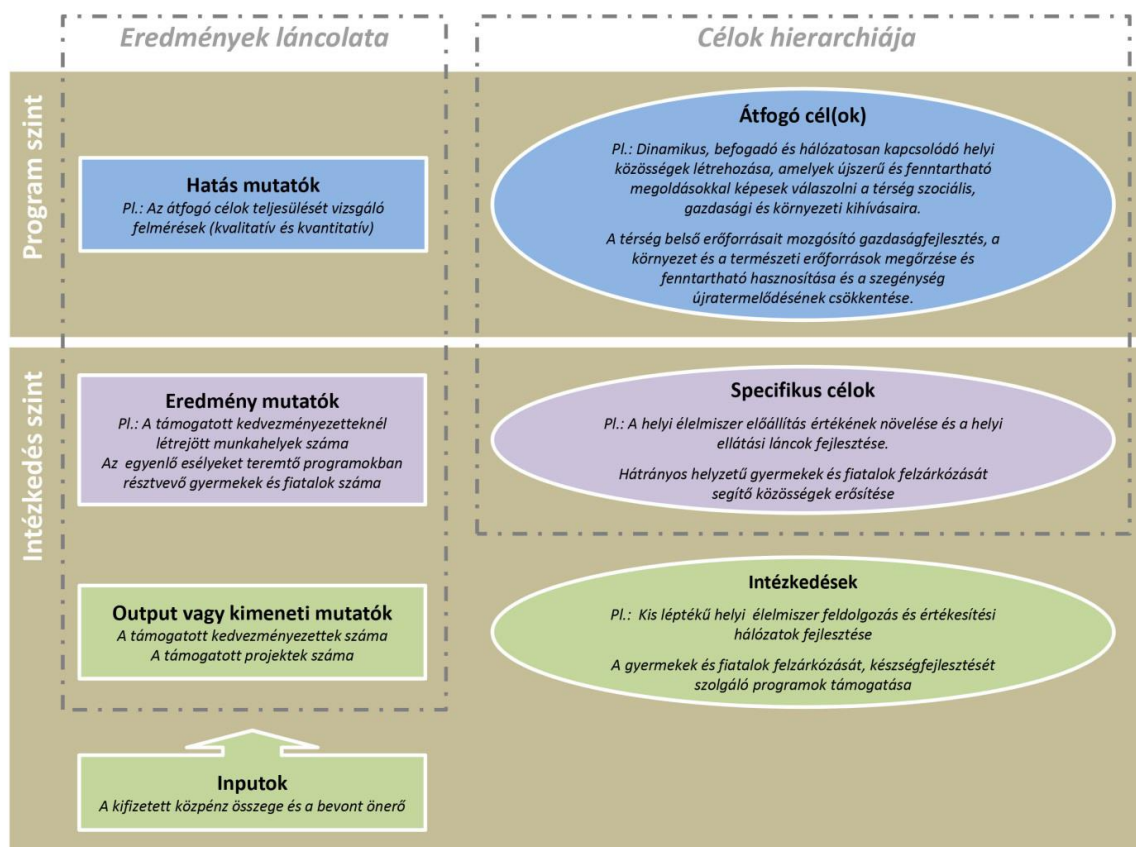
Eredmények láncolata

Célok hierarchiája

Program szint

Hatás mutatók
Pl.: Az átfogó célok teljesülését vizsgáló felmérések (kvalitatív és kvantitatív)

Átfogó cél(ok)
Pl.: Dinamikus, befogadó és hálózatosan kapcsolódó helyi közösségek létrehozása, amelyek újszerű és fenntartható megoldásokkal képesek válaszolni a térség szociális, gazdasági és környezeti kihívásaira.

A térség belső erőforrásait mozgósító gazdaságfejlesztés, a környezet és a természeti erőforrások megőrzése és fenntartható hasznosítása és a szegénység újratermelődésének csökkentése.

Intézkedés szint

Eredmény mutatók
Pl.: A támogatott kedvezményezetteknél létrejött munkahelyek száma
Az egyenlő esélyeket teremtő programokban résztvevő gyermekek és fiatalok száma

Specifikus célok
Pl.: A helyi élelmiszer előállítás értékének növelése és a helyi ellátási láncok fejlesztése.

Hátrányos helyzetű gyermekek és fiatalok felzárkózását segítő közösségek erősítése

Output vagy kimeneti mutatók
A támogatott kedvezményezettek száma
A támogatott projektek száma

Intézkedések
Pl.: Kis léptékű helyi élelmiszer feldolgozás és értékesítési hálózatok fejlesztése

A gyermekek és fiatalok felzárkózását, készségfejlesztését szolgáló programok támogatása

Inputok
A kifizetett közpénz összege és a bevont önerő